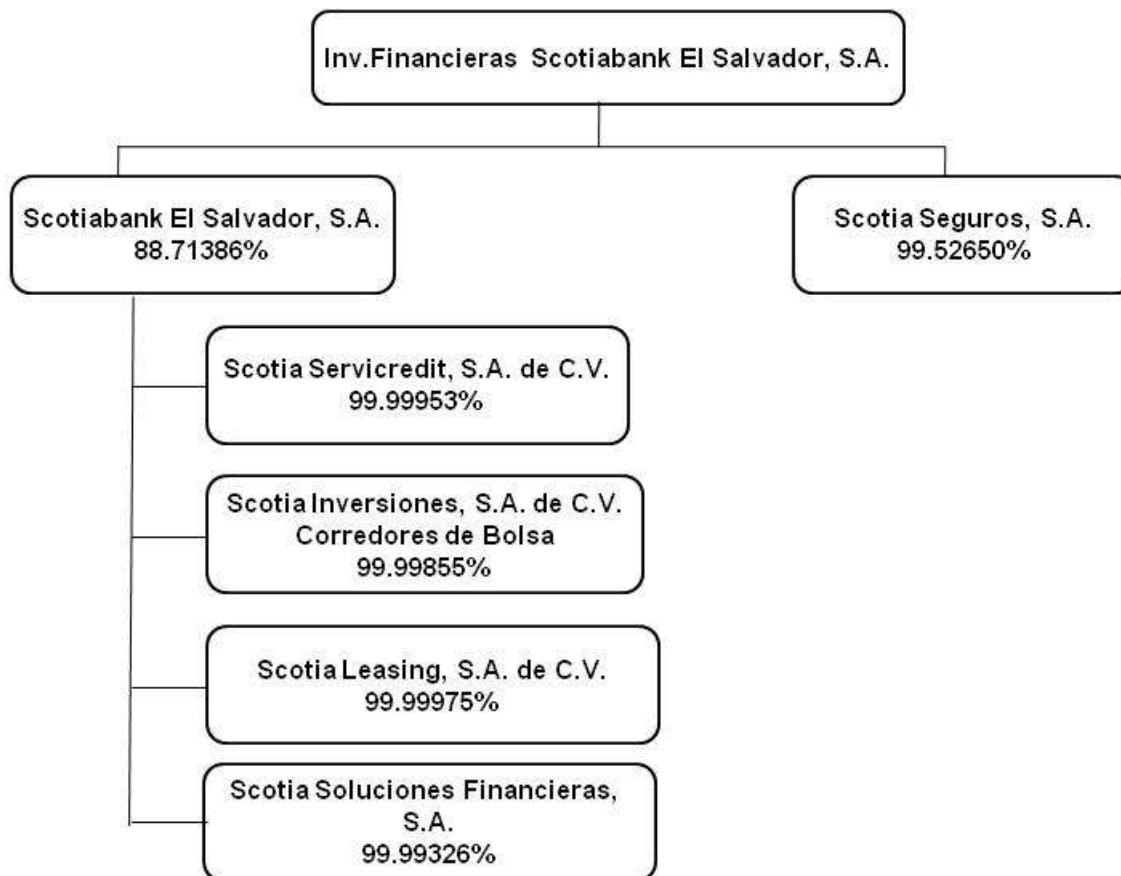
Inv.Financieras Scotiabank El Salvador, S.A.

Scotiabank El Salvador, S.A.
88.71386%

Scotia Seguros, S.A.
99.52650%

Scotia Servicredit, S.A. de C.V.
99.99953%

Scotia Inversiones, S.A. de C.V.
Corredores de Bolsa
99.99855%

Scotia Leasing, S.A. de C.V.
99.99975%

Scotia Soluciones Financieras, S.A.
99.99326%